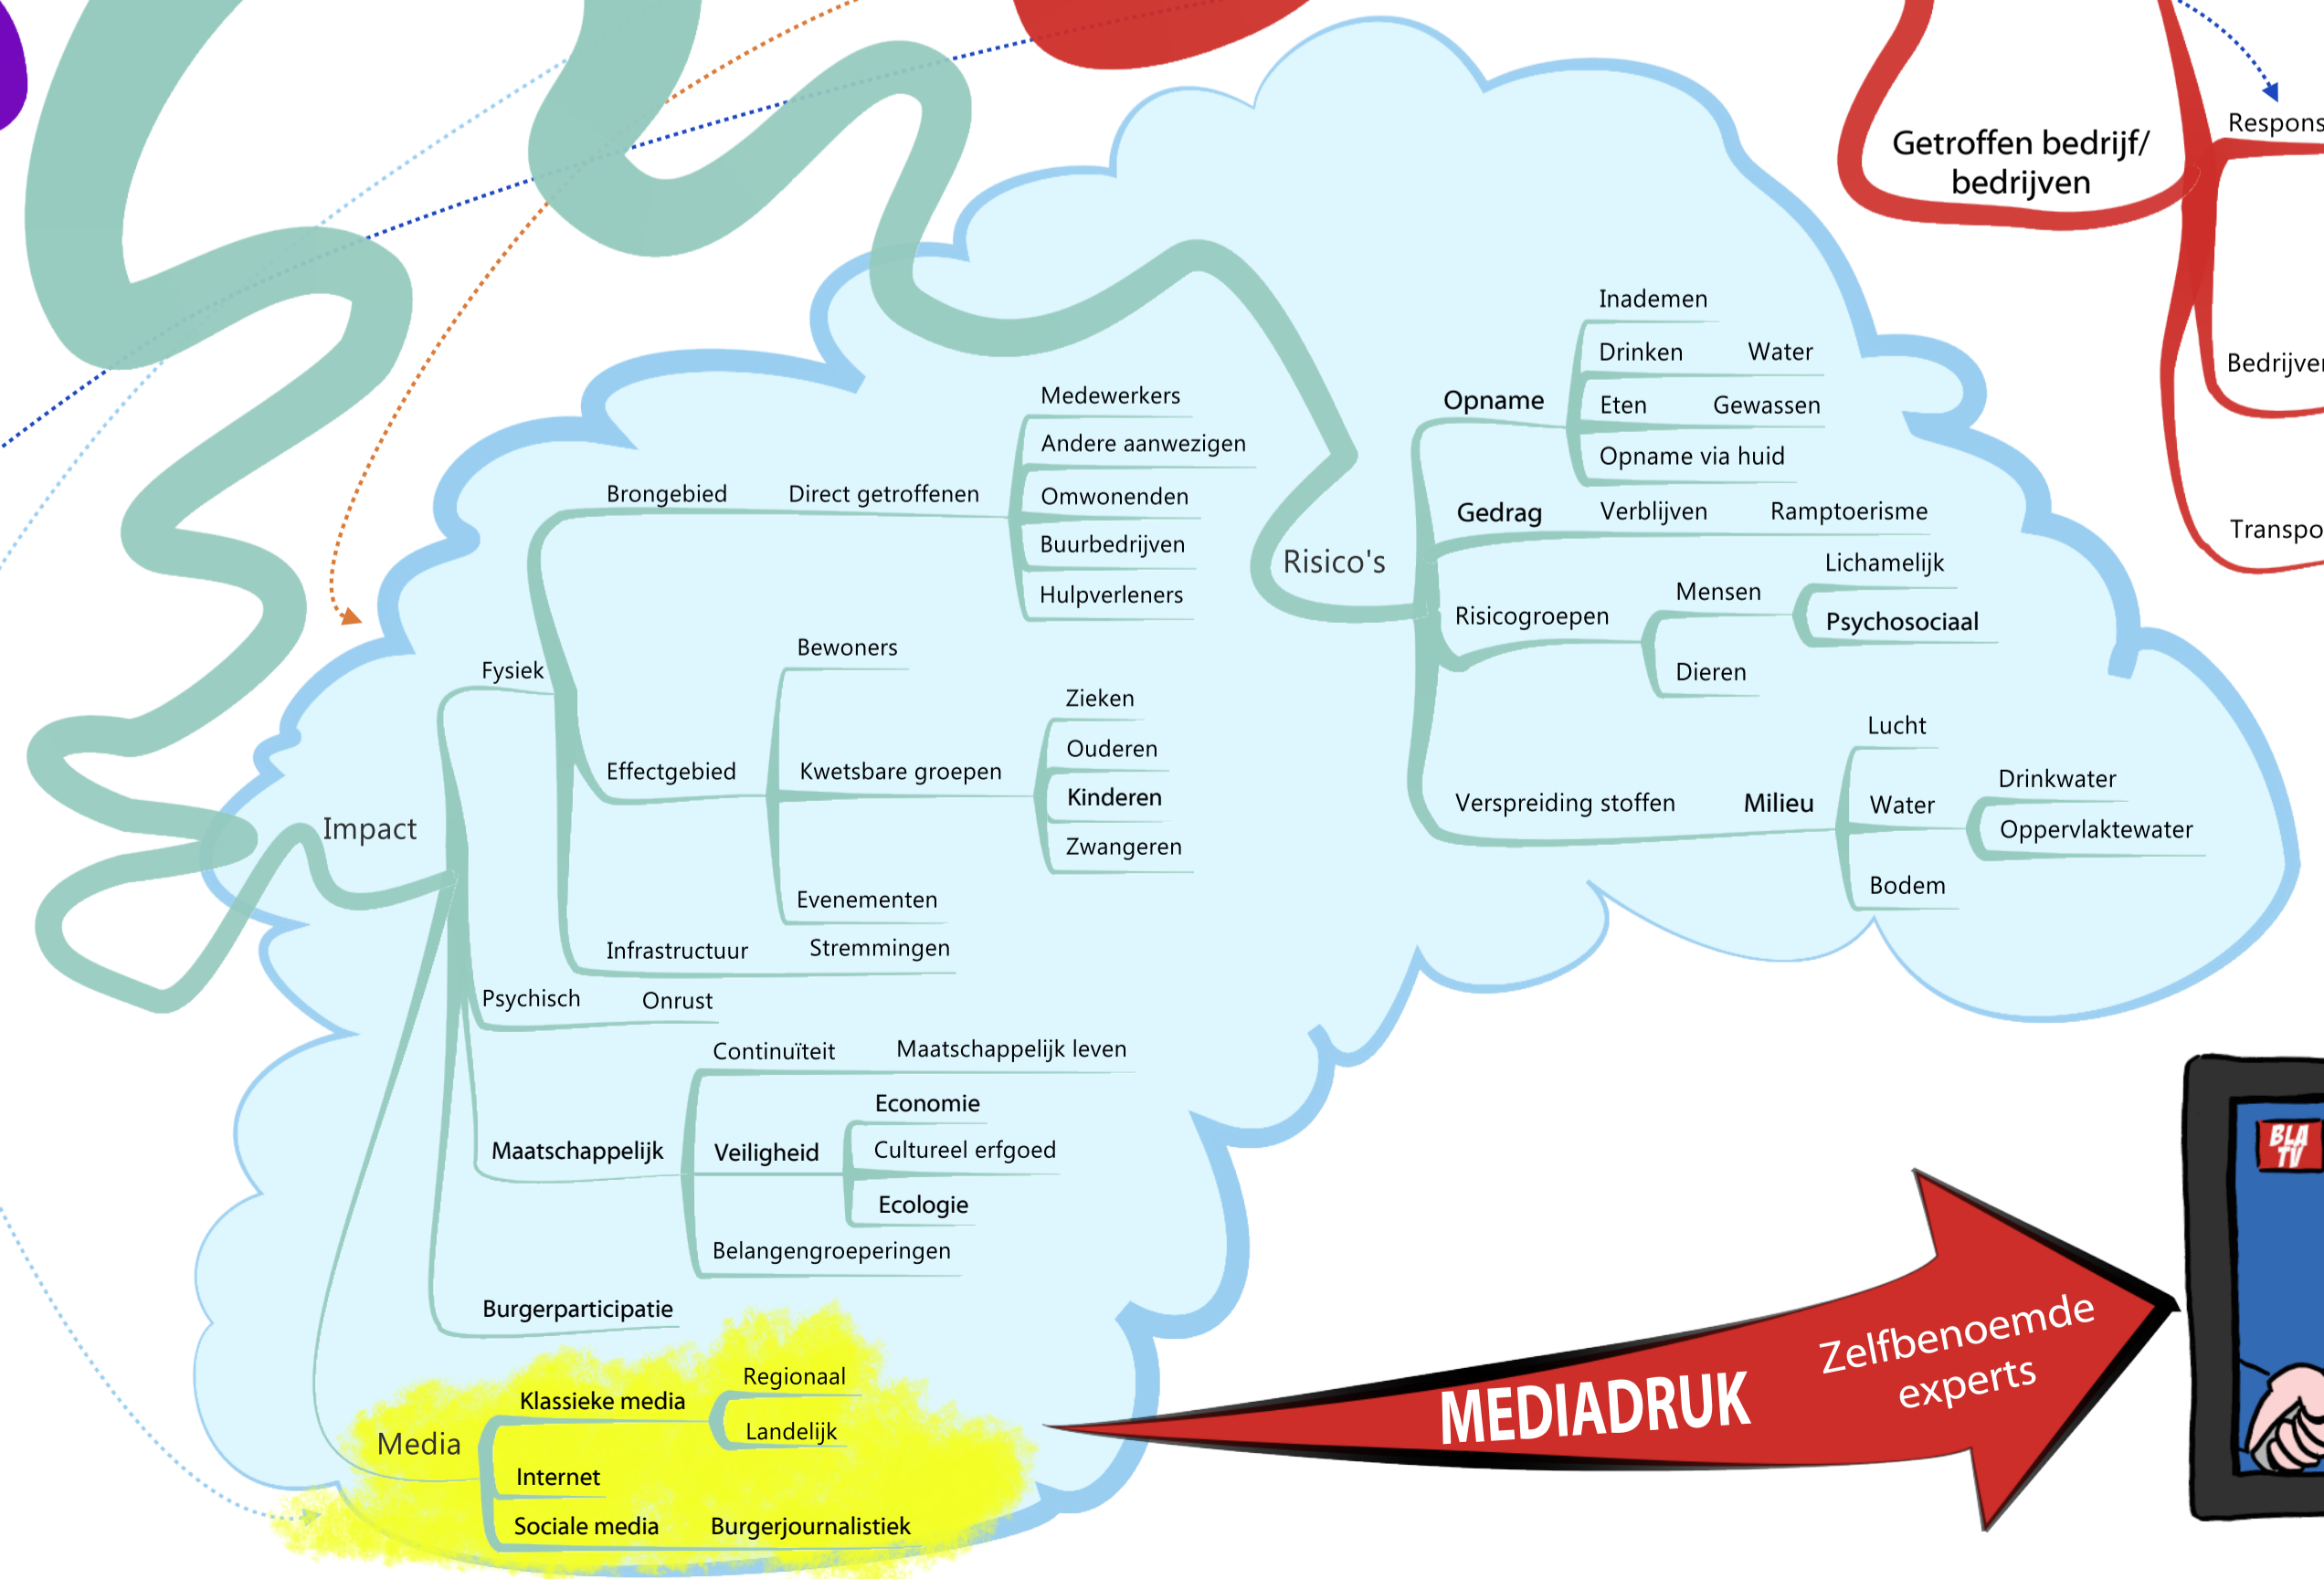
Getroffen bedrijf/ bedrijven

Respons

Bedrijve

Transpo

Risico's

Opname

Inademen

Drinken Water

Eten Gewassen

Opname via huid

Gedrag Verblijven Ramptoerisme

Risicogroepen

Mensen

Lichamelijk

Psychosociaal

Dieren

Verspreiding stoffen Milieu

Lucht

Water

Drinkwater

Oppervlaktewater

Bodem

Impact

Fysiek

Brongebied Direct getroffenen

Medewerkers

Andere aanwezigen

Omwonenden

Buurbedrijven

Hulpverleners

Effectgebied

Bewoners

Kwetsbare groepen

Zieken

Ouderen

Kinderen

Zwangeren

Evenementen

Infrastructuur Stremmingen

Psychisch Onrust

Maatschappelijk

Continuïteit Maatschappelijk leven

Veiligheid

Economie

Cultureel erfgoed

Ecologie

Belangengroeperingen

Burgerparticipatie

Media

Klassieke media

Regionaal

Landelijk

Internet

Sociale media Burgerjournalistiek

MEDIADRUK

Zelfbenoemde experts

BLA TV